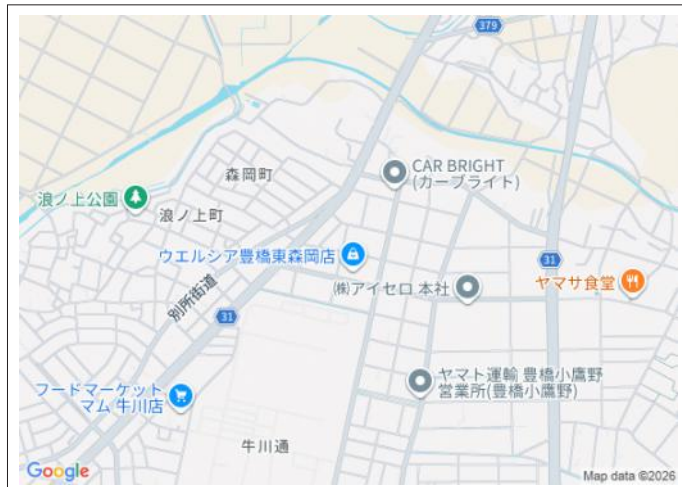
379

森岡町

CAR BRIGHT
(カーブライト)

浪ノ上公園

浪ノ上町

ウエルシア豊橋東森岡店

31

㈱アイセロ 本社

ヤマサ食堂

別所街道

31

ヤマト運輸 豊橋小鷹野
営業所(豊橋小鷹野)

フードマーケット
マム 牛川店

牛川通

Google

Map data ©2026